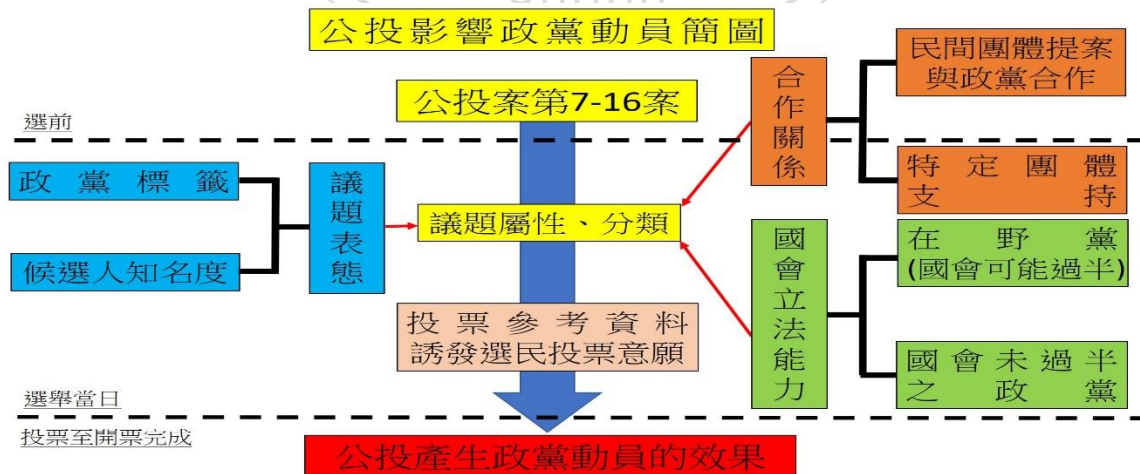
公投影響政黨動員簡圖

公投案第7-16案

選前

政黨標籤

候選人知名度

議題表態

議題屬性、分類

投票參考資料誘發選民投票意願

合作關係

民間團體提案與政黨合作

特定團體支持

國會立法能力

在野黨(國會可能過半)

國會未過半之政黨

選舉當日

投票至開票完成

公投產生政黨動員的效果